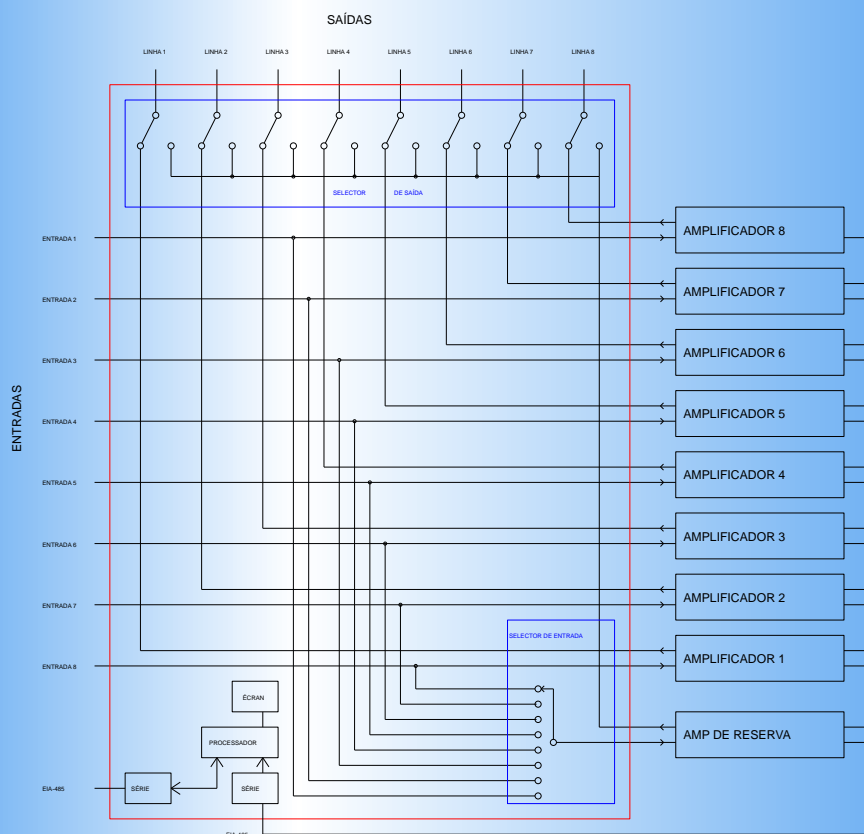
SAÍDAS

LINHA 1
LINHA 2
LINHA 3
LINHA 4
LINHA 5
LINHA 6
LINHA 7
LINHA 8

SELECTOR DE SAÍDA

ENTRADAS

ENTRADA 1
ENTRADA 2
ENTRADA 3
ENTRADA 4
ENTRADA 5
ENTRADA 6
ENTRADA 7
ENTRADA 8

AMPLIFICADOR 8
AMPLIFICADOR 7
AMPLIFICADOR 6
AMPLIFICADOR 5
AMPLIFICADOR 4
AMPLIFICADOR 3
AMPLIFICADOR 2
AMPLIFICADOR 1
AMP DE RESERVA

SELECTOR DE ENTRADA

ÉCRAN
PROCESSADOR
SÉRIE
SÉRIE
EIA-485
EIA-485